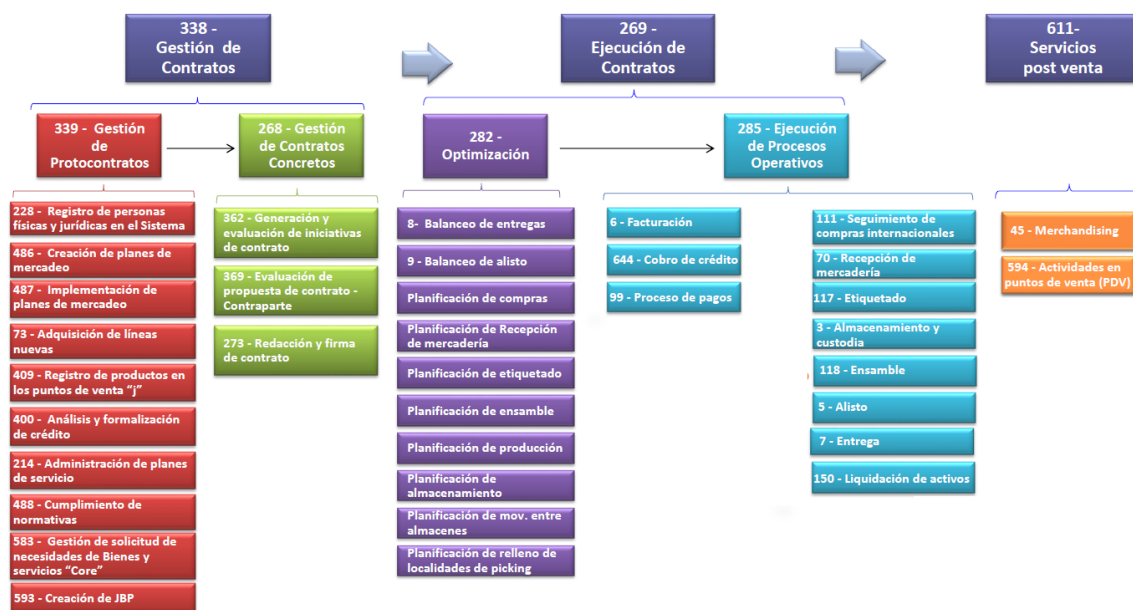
338 -
Gestión de
Contratos

269 -
Ejecución de
Contratos

611-
Servicios
post venta

339 - Gestión de Protocontratos

268 - Gestión de Contratos Concretos

282 - Optimización

285 - Ejecución de Procesos Operativos

228 - Registro de personas físicas y jurídicas en el Sistema

486 - Creación de planes de mercadeo

487 - Implementación de planes de mercadeo

73 - Adquisición de líneas nuevas

409 - Registro de productos en los puntos de venta "j"

400 - Análisis y formalización de crédito

214 - Administración de planes de servicio

488 - Cumplimiento de normativas

583 - Gestión de solicitud de necesidades de Bienes y servicios "Core"

593 - Creación de JBP

362 - Generación y evaluación de iniciativas de contrato

369 - Evaluación de propuesta de contrato - Contraparte

273 - Redacción y firma de contrato

8- Balanceo de entregas

9 - Balanceo de alisto

Planificación de compras

Planificación de Recepción de mercadería

Planificación de etiquetado

Planificación de ensamble

Planificación de producción

Planificación de almacenamiento

Planificación de mov. entre almacenes

Planificación de relleno de localidades de picking

6 - Facturación

644 - Cobro de crédito

99 - Proceso de pagos

111 - Seguimiento de compras internacionales

70 - Recepción de mercadería

117 - Etiquetado

3 - Almacenamiento y custodia

118 - Ensamble

5 - Alisto

7 - Entrega

150 - Liquidación de activos

45 - Merchandising

594 - Actividades en puntos de venta (PDV)